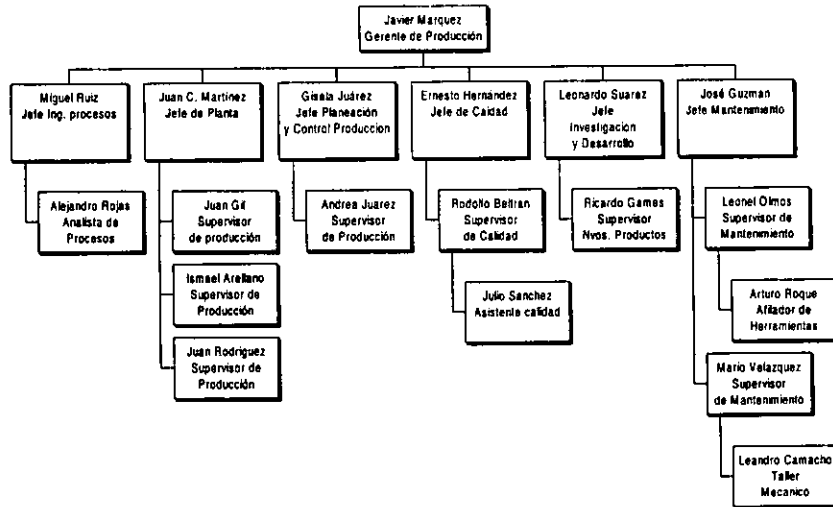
Javier Marquez
Gerente de Producción

Miguel Ruiz
Jefe Ing. procesos

Alejandro Rojas
Analista de
Procesos

Juan C. Martinez
Jefe de Planta

Juan Gil
Supervisor
de producción

Ismael Arellano
Supervisor de
Producción

Juan Rodriguez
Supervisor de
Producción

Gisela Juárez
Jefe Planeación
y Control Produccion

Andrea Juarez
Supervisor
de Producción

Ernesto Hernández
Jefe de Calidad

Rodolfo Beltran
Supervisor
de Calidad

Julio Sanchez
Asistente calidad

Leonardo Suarez
Jefe
Investigacion
y Desarrollo

Ricardo Games
Supervisor
Nvos. Productos

José Guzman
Jefe Mantenimiento

Leonel Olmos
Supervisor de
Mantenimiento

Arturo Roque
Afilador de
Herramientas

Mario Velazquez
Supervisor
de Mantenimiento

Leandro Camacho
Taller
Mecanico